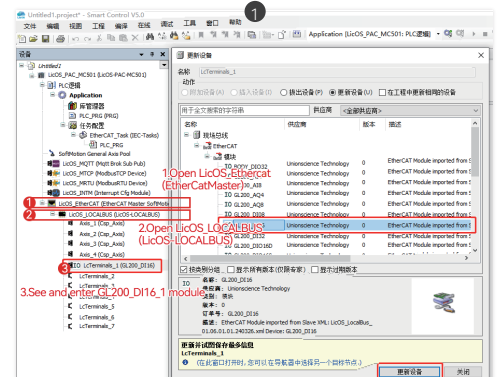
Untitled1.project* - Smart Control V5.0
文件 编辑 视图 工程 编译 在线 调试 工具 窗口 帮助
Application [LicOS_PAC_MC501: PLC逻辑]

设备
Untitled1
LicOS_PAC_MC501 (LicOS-PAC-MC501)
PLC逻辑
Application
库管理器
PLC_PRG (PRG)
任务配置
EtherCAT_Task (IEC-Tasks)
PLC_PRG
SoftMotion General Axis Pool
LicOS_MQTT (Mqtt Brok Sub Pub)
LicOS_MTCP (ModbusTCP Device)
LicOS_MRTU (ModbusRTU Device)
LicOS_INTM (Interrupt Cfg Module)
LicOS_EtherCAT (EtherCAT Master SoftMotio
LicOS_LOCALBUS (LicOS-LOCALBUS)
Axis_1 (Cap_Axis)
Axis_2 (Cap_Axis)
Axis_3 (Cap_Axis)
Axis_4 (Cap_Axis)
LcTerminals_1 (GL200_DI16)
LcTerminals_2
LcTerminals_3
LcTerminals_4
LcTerminals_5
LcTerminals_6
LcTerminals_7

1.Open LicOS_Ethercat (EtherCatMaster)
2.Open LicOS_LOCALBUS (LicOS-LOCALBUS)
3.See and enter GL200_DI16_1 module

更新设备
名称 LcTerminals_1
动作
附加设备(A) 插入设备(I) 插出设备(P) 更新设备(U) 在工程中更新相同的设备
用于全文搜索的字符串 供应商 <全部供应商>
名称 供应商 版本 描述
现场总线
EtherCAT
模块
IO_BODY_DIO32 Unionscience Technology 0 EtherCAT Module imported from
GL200_AI8 Unionscience Technology 0 EtherCAT Module imported from
GL200_AQ4 Unionscience Technology 0 EtherCAT Module imported from
GL200_AQ8 Unionscience Technology 0 EtherCAT Module imported from
GL200_DI08 Unionscience Technology 0 EtherCAT Module imported from
GL200_DI16 Unionscience Technology 0 EtherCAT Module imported from
GL200_DI16D Unionscience Technology 0 EtherCAT Module imported from
GL200_DO08 Unionscience Technology 0 EtherCAT Module imported from
GL200_DO16 Unionscience Technology 0 EtherCAT Module imported from
按类别分组 显示所有版本(仅限专家) 显示过期版本
名称: GL200_DI16
供应商: Unionscience Technology
类别: 模块
版本: 0
订货号: GL200_DI16
描述: EtherCAT Module imported from Slave XML: LicOS_LocalBus_01.06.01.01.240326.xml Devices: GL200_DI16
更新并试图保存最多信息
LcTerminals_1
(在此窗口打开时, 您可以在导航器中选择另一个目标节点。)
更新设备 关闭